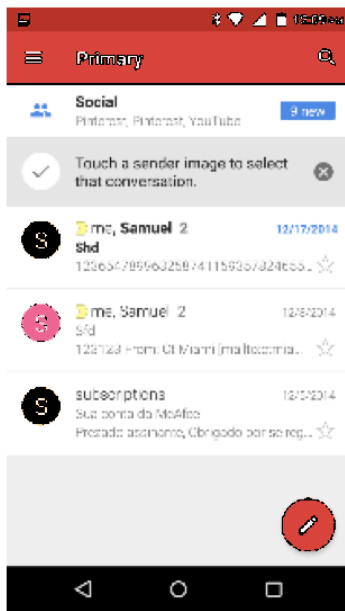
10:08 AM

Primary

Social
Pinterest, Pinterest, YouTube

9 new

Touch a sender image to select that conversation.

S
me, Samuel 2
12/17/2014
Sfd
12365478996325874115963578246655

S
me, Samuel 2
12/8/2014
Sfd
123123 From: CI Miami [mailto:ccmia

S
subscriptions
12/5/2014
Sua conta da McAfee
Prezado assinante, Obrigado por se reg